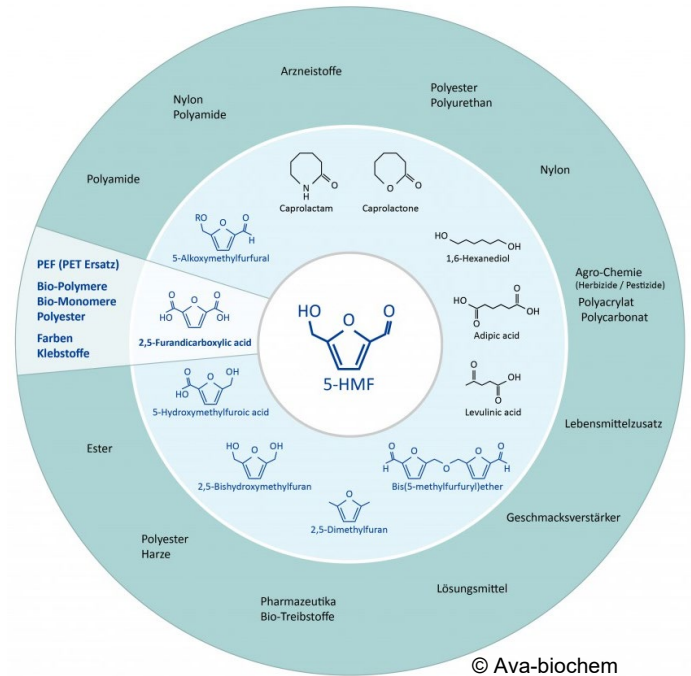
Arzneistoffe

Polyester
Polyurethan

Nylon
Polyamide

Nylon

Polyamide

Agro-Chemie
(Herbizide / Pestizide)

Polyacrylat
Polycarbonat

Lebensmittelzusatz

Geschmacksverstärker

Lösungsmittel

Pharmazeutika
Bio-Treibstoffe

Polyester
Harze

Ester

PEF (PET Ersatz)

Bio-Polymere
Bio-Monomere
Polyester

Farben
Klebstoffe

H
N
O
Caprolactam

O
O
Caprolactone

HO
OH
1,6-Hexanediol

HO
O
O
OH
Adipic acid

O
O
OH
Levulinic acid

RO
O
O
H
5-Alkoxymethylfurfural

HO
O
O
O
OH
2,5-Furandicarboxylic acid

HO
O
O
5-HMF

O
HO
O
OH
5-Hydroxymethylfuroic acid

HO
O
OH
2,5-Bishydroxymethylfuran

O
2,5-Dimethylfuran

O
H
O
O
O
O
H
Bis(5-methylfurfuryl)ether

© Ava-biochem